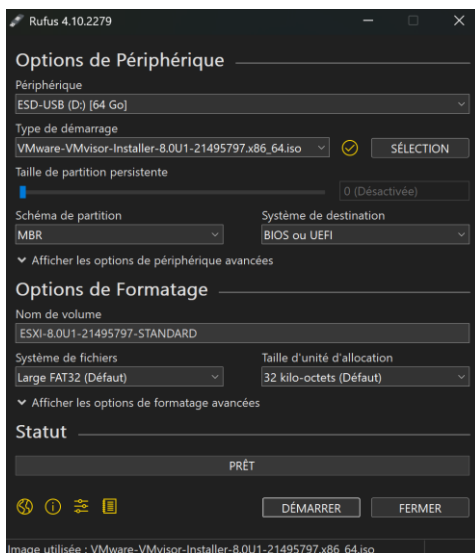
Rufus 4.10.2279

Options de Périphérique

Périphérique
ESD-USB (D:) [64 Go]

Type de démarrage
VMware-VMvisor-Installer-8.0U1-21495797.x86_64.iso
SÉLECTION

Taille de partition persistente
0 (Désactivée)

Schéma de partition
MBR

Système de destination
BIOS ou UEFI

Afficher les options de périphérique avancées

Options de Formatage

Nom de volume
ESXI-8.0U1-21495797-STANDARD

Système de fichiers
Large FAT32 (Défaut)

Taille d'unité d'allocation
32 kilo-octets (Défaut)

Afficher les options de formatage avancées

Statut

PRÊT

DÉMARRER
FERMER

Image utilisée : VMware-VMvisor-Installer-8.0U1-21495797.x86_64.iso